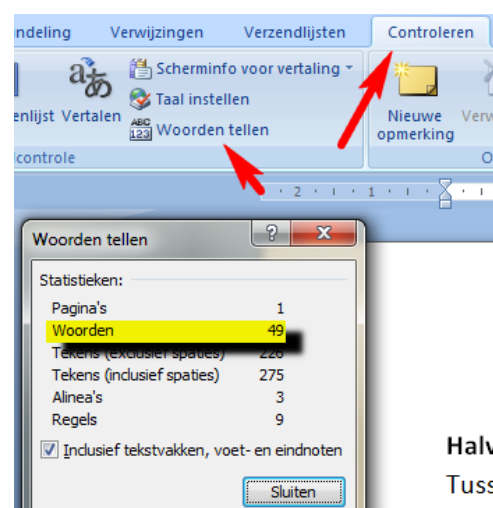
ndeling Verwijzingen Verzendlijsten Controleren

enlijst Vertalen Scherminfo voor vertaling Taal instellen ABC 123 Woorden tellen

controle

Nieuwe opmerking Verw

O

2 1 1

Woorden tellen ? X

Statistieken:

| | |
|---|---|
| Pagina's | 1 |
| Woorden | 49 |
| Tekens (exclusief spaties) | 226 |
| Tekens (inclusief spaties) | 275 |
| Alinea's | 3 |
| Regels | 9 |

Inclusief tekstvakken, voet- en eindnoten

Sluiten

Halv

Tuss